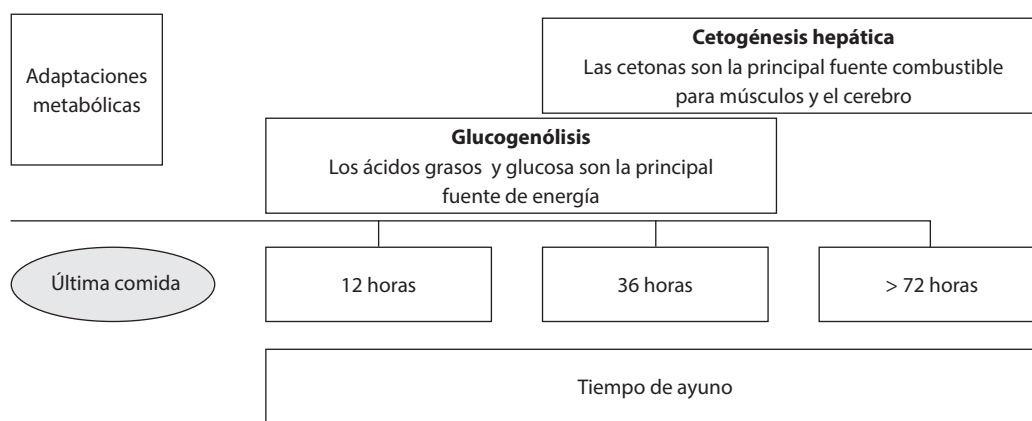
Adaptaciones metabólicas

**Cetogénesis hepática**
Las cetonas son la principal fuente combustible para músculos y el cerebro

**Glucogenólisis**
Los ácidos grasos y glucosa son la principal fuente de energía

Última comida

12 horas

36 horas

> 72 horas

Tiempo de ayuno